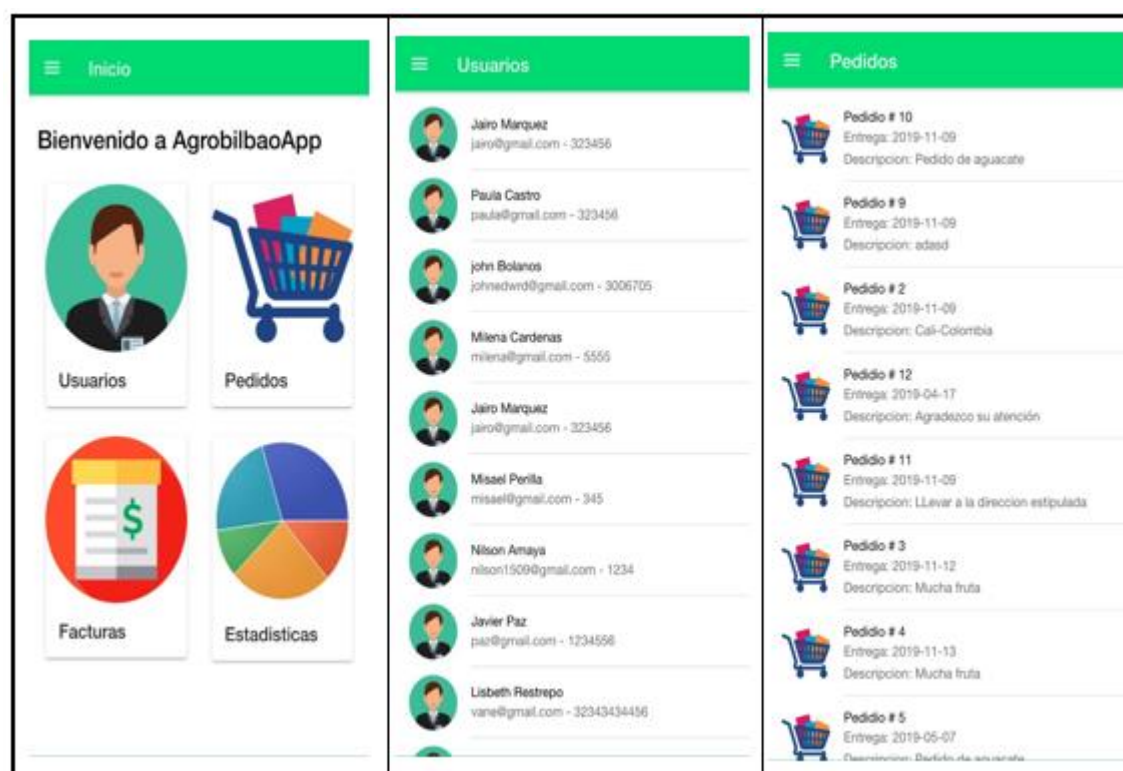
≡ Inicio

Bienvenido a AgrobilbaoApp

Usuarios

Pedidos

Facturas

Estadisticas

≡ Usuarios

Jairo Marquez
jairo@gmail.com - 323456

Paula Castro
paula@gmail.com - 323456

john Bolanos
johnedwrd@gmail.com - 3006705

Milena Cardenas
milena@gmail.com - 5555

Jairo Marquez
jairo@gmail.com - 323456

Misael Perilla
misael@gmail.com - 345

Nilson Amaya
nilson1509@gmail.com - 1234

Javier Paz
paz@gmail.com - 1234556

Lisbeth Restrepo
vane@gmail.com - 32343434456

≡ Pedidos

Pedido # 10
Entrega: 2019-11-09
Descripcion: Pedido de aguacate

Pedido # 9
Entrega: 2019-11-09
Descripcion: adasd

Pedido # 2
Entrega: 2019-11-09
Descripcion: Cali-Colombia

Pedido # 12
Entrega: 2019-04-17
Descripcion: Agradezco su atención

Pedido # 11
Entrega: 2019-11-09
Descripcion: LLevar a la direccion estipulada

Pedido # 3
Entrega: 2019-11-12
Descripcion: Mucha fruta

Pedido # 4
Entrega: 2019-11-13
Descripcion: Mucha fruta

Pedido # 5
Entrega: 2019-05-07
Descripcion: Pedido de aguacate